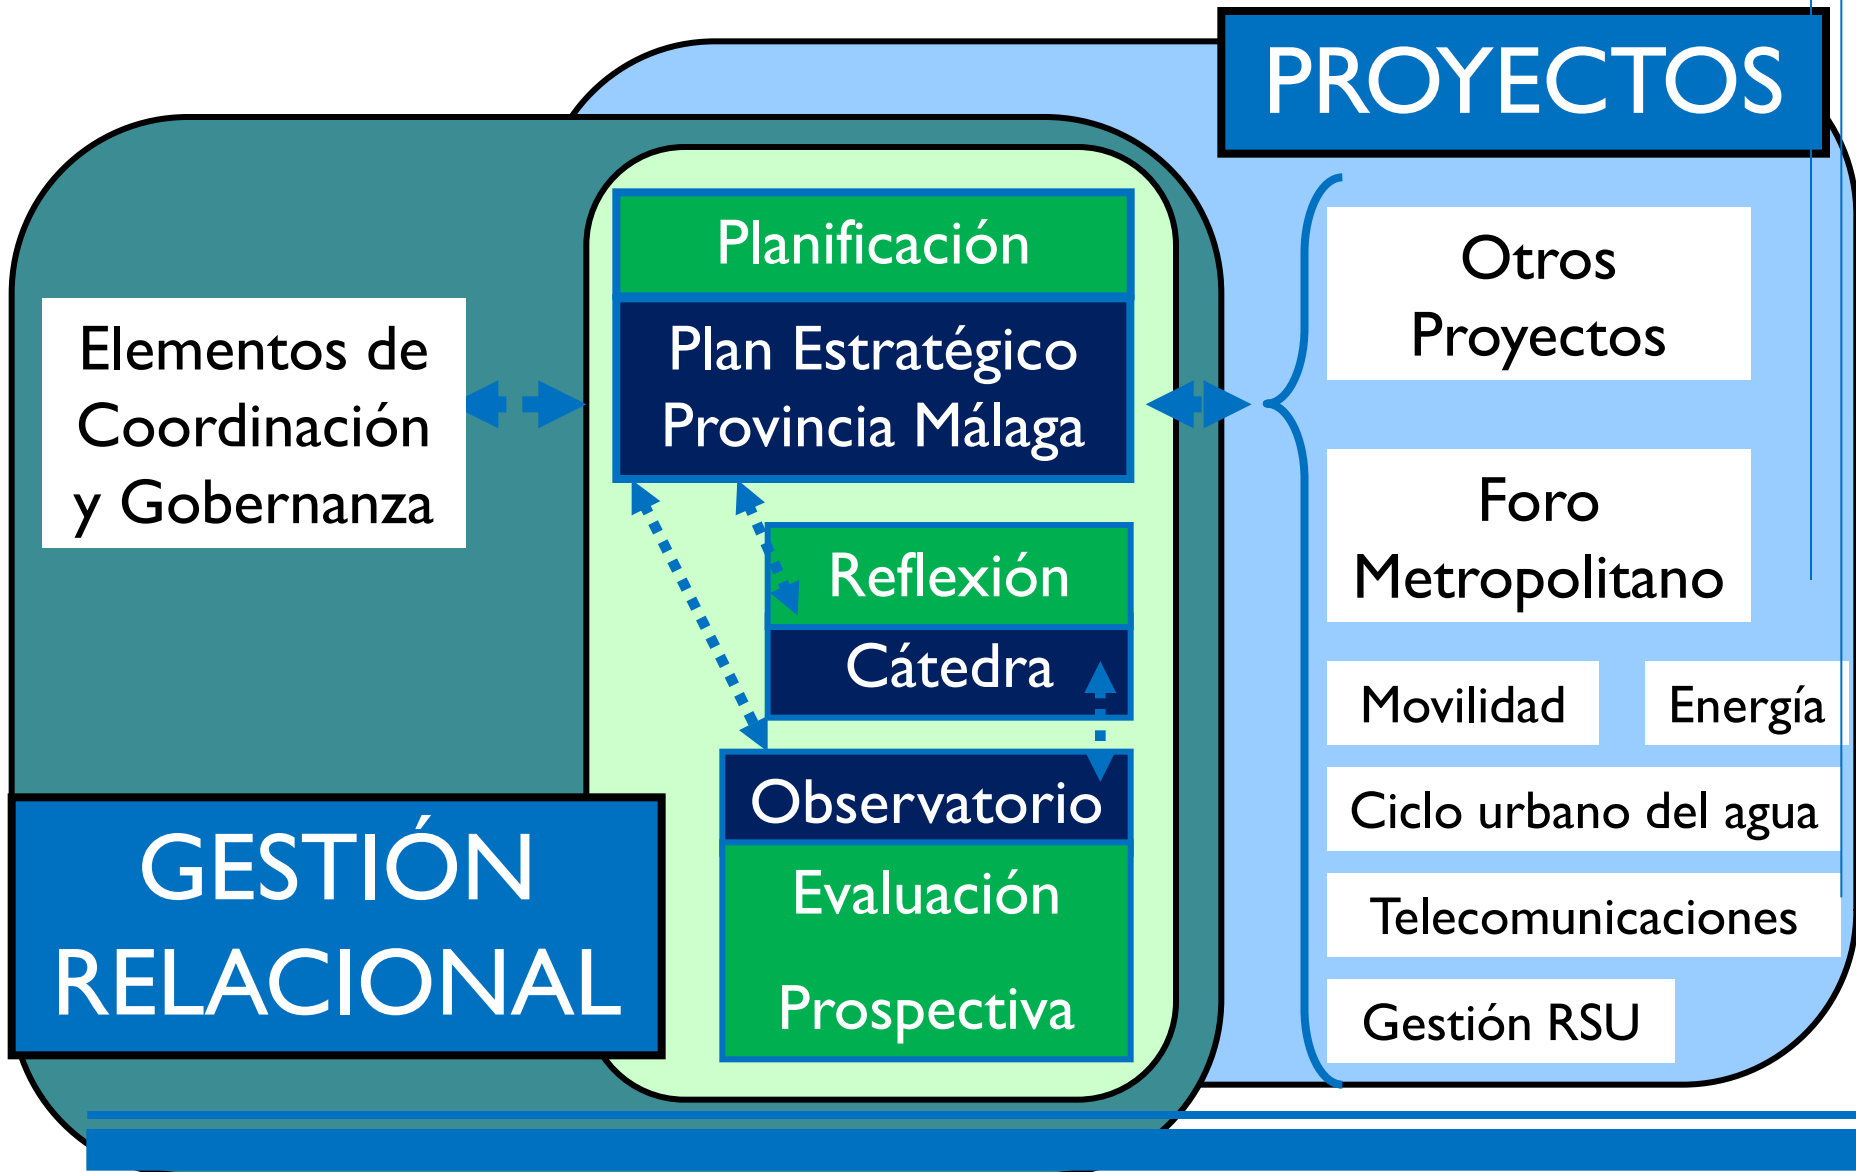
PROYECTOS

Elementos de Coordinación y Gobernanza

Planificación

Plan Estratégico Provincia Málaga

Reflexión

Cátedra

Observatorio

Evaluación

Prospectiva

GESTIÓN RELACIONAL

Otros Proyectos

Foro Metropolitano

Movilidad

Energía

Ciclo urbano del agua

Telecomunicaciones

Gestión RSU